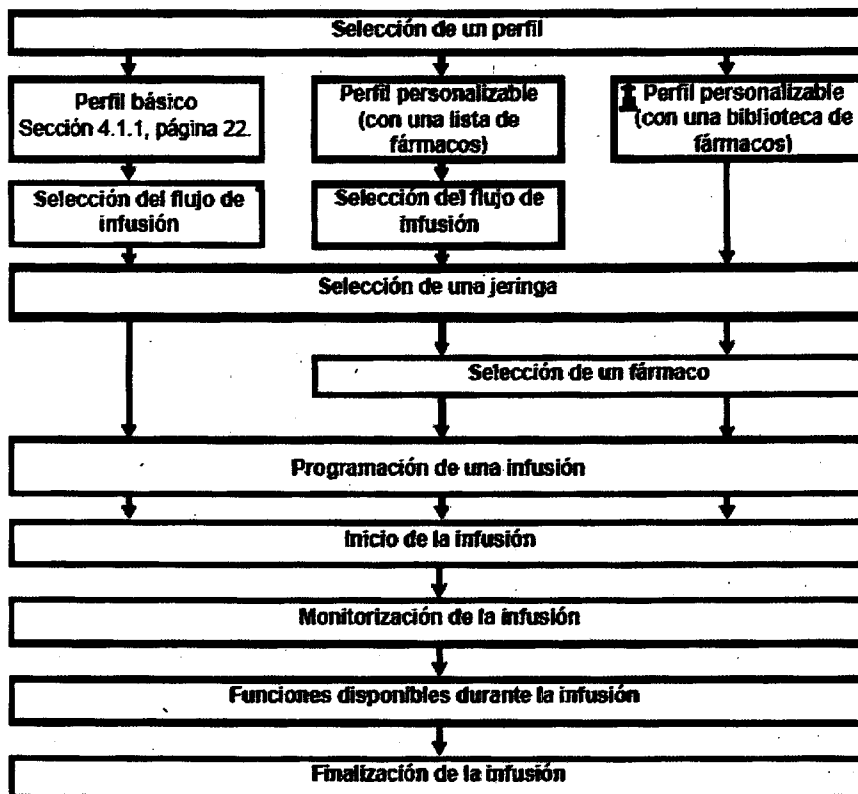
Selección de un perfil

Perfil básico
Sección 4.1.1, página 22.

Perfil personalizable (con una lista de fármacos)

Perfil personalizable (con una biblioteca de fármacos)

Selección del flujo de infusión

Selección del flujo de infusión

Selección de una jeringa

Selección de un fármaco

Programación de una infusión

Inicio de la infusión

Monitorización de la infusión

Funciones disponibles durante la infusión

Finalización de la infusión